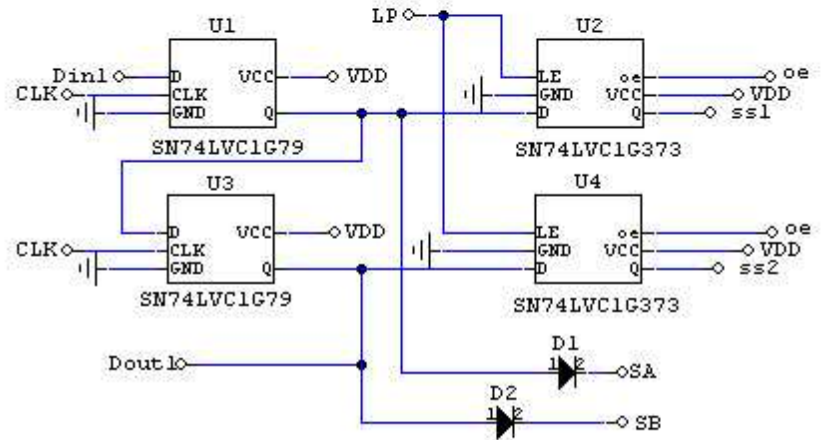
U1
Din1
CLK
D
CLK
GND
VCC
Q
VDD
SN74LVC1G79
LP
U2
LE
GND
D
oe
VCC
Q
oe
VDD
ss1
SN74LVC1G373
U3
CLK
D
CLK
GND
VCC
Q
VDD
SN74LVC1G79
U4
LE
GND
D
oe
VCC
Q
oe
VDD
ss2
SN74LVC1G373
Dout1
D1
1
2
SA
D2
1
2
SB